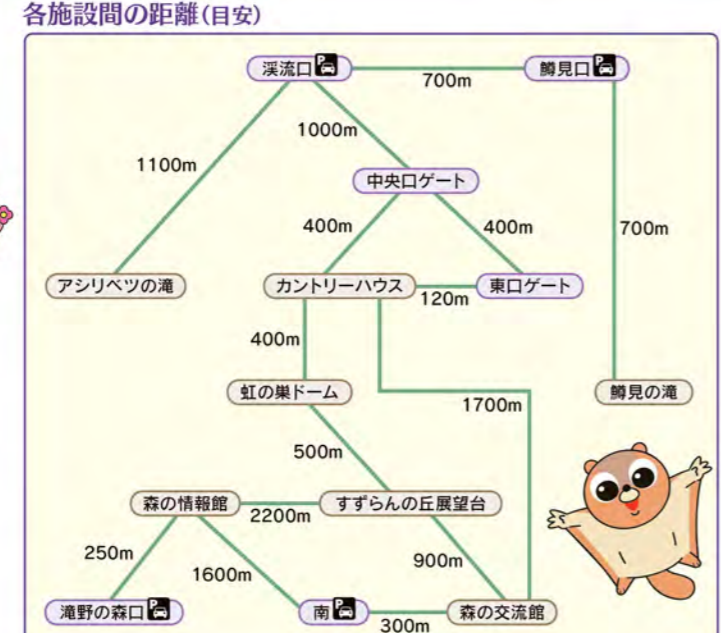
各施設間の距離(目安)

渓流口
700m
鱒見口
1000m
1100m
中央口ゲート
400m
400m
700m
アシリベツの滝
カントリーハウス
東口ゲート
120m
400m
虹の巣ドーム
鱒見の滝
1700m
500m
森の情報館
すずらんの丘展望台
2200m
250m
900m
1600m
滝野の森口
南
森の交流館
300m